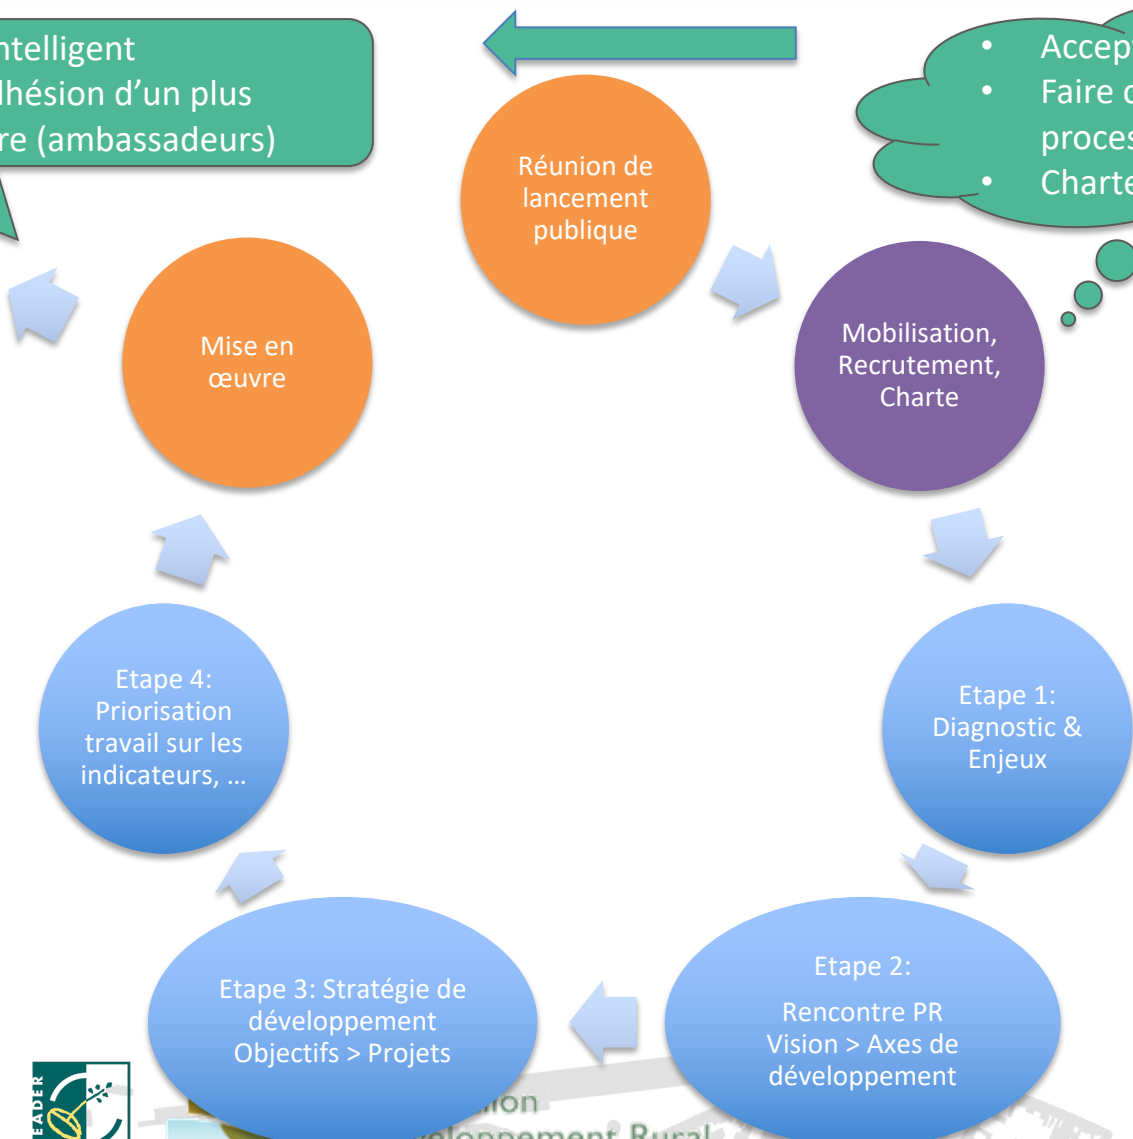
ntelligent
lhésion d'un plus
re (ambassadeurs)

• Accep
• Faire c
proces
• Charte

Réunion de lancement publique

Mobilisation, Recrutement, Charte

Mise en œuvre

Etape 1: Diagnostic & Enjeux

Etape 4: Priorisation travail sur les indicateurs, …

Etape 2:

Rencontre PR Vision > Axes de développement

Etape 3: Stratégie de développement Objectifs > Projets

EADER

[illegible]ion
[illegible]eloppement Rural